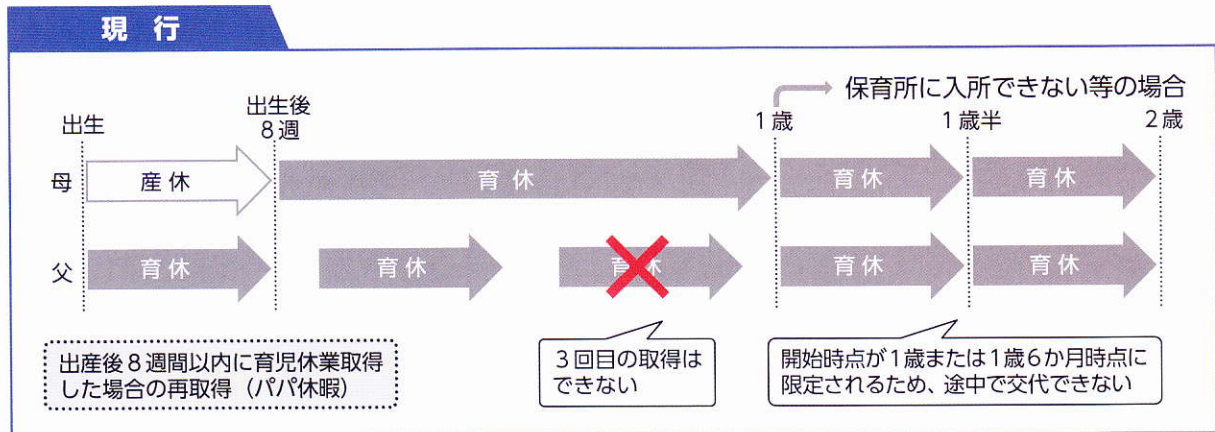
現　行

保育所に入所できない等の場合

出生

出生後 8週

1歳

1歳半

2歳

母

産休

育休

育休

育休

父

育休

育休

育休

育休

育休

出産後8週間以内に育児休業取得した場合の再取得（パパ休暇）

3回目の取得はできない

開始時点が1歳または1歳6か月時点に限定されるため、途中で交代できない